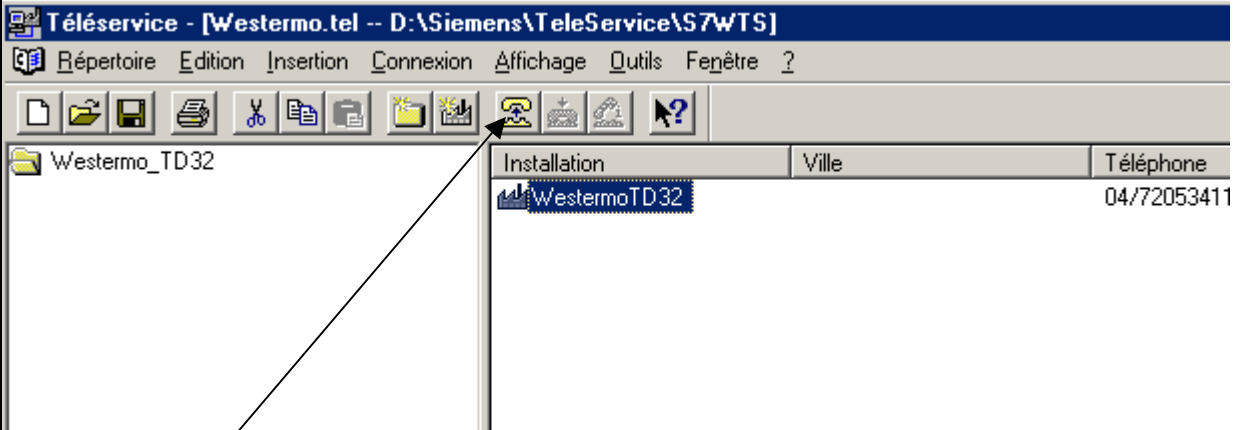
Téléservice - [Westermo.tel -- D:\Siemens\TeleService\S7WTS]

Répertoire Edition Insertion Connexion Affichage Outils Fenêtre ?

Westermo_TD32

| Installation | Ville | Téléphone |
|---|---|---|
| WestermoTD32 | | 04/72053411 |